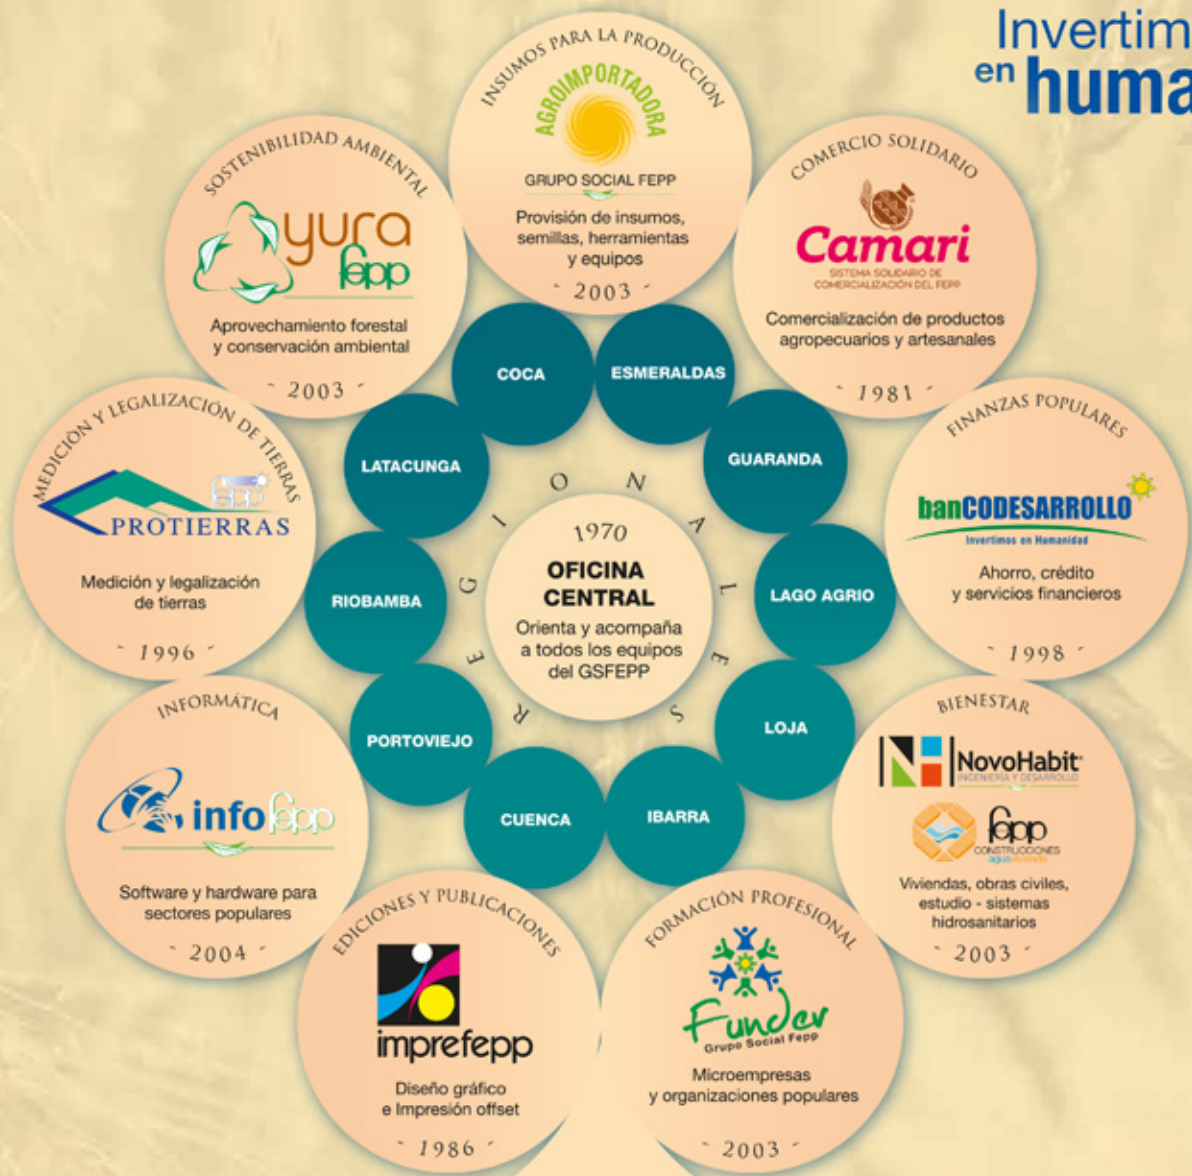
Invertim
en huma

INSUMOS PARA LA PRODUCCIÓN
AGROIMPORTADORA
GRUPO SOCIAL FEPP
Provisión de insumos, semillas, herramientas y equipos
2003

SOSTENIBILIDAD AMBIENTAL
yura fepp
Aprovechamiento forestal y conservación ambiental
2003

COMERCIO SOLIDARIO
Camari
SISTEMA SOLIDARIO DE COMERCIALIZACIÓN DEL FEPP
Comercialización de productos agropecuarios y artesanales
1981

MEDICIÓN Y LEGALIZACIÓN DE TIERRAS
PROTIERRAS
Medición y legalización de tierras
1996

FINANZAS POPULARES
banCODESARROLLO
Invertimos en Humanidad
Ahorro, crédito y servicios financieros
1998

COCA
ESMERALDAS
LATACUNGA
GUARANDA
RIOBAMBA
LAGO AGRIO
PORTOVIEJO
LOJA
CUENCA
IBARRA

REGIONALES

1970
OFICINA CENTRAL
Orienta y acompaña a todos los equipos del GSFEPP

INFORMÁTICA
infofepp
Software y hardware para sectores populares
2004

BIENESTAR
NovoHabit
INGENIERÍA Y DESARROLLO
fepp
CONSTRUCCIONES
Viviendas, obras civiles, estudio - sistemas hidrosanitarios
2003

EDICIONES Y PUBLICACIONES
imprefepp
Diseño gráfico e Impresión offset
1986

FORMACIÓN PROFESIONAL
Funder
Grupo Social Fepp
Microempresas y organizaciones populares
2003